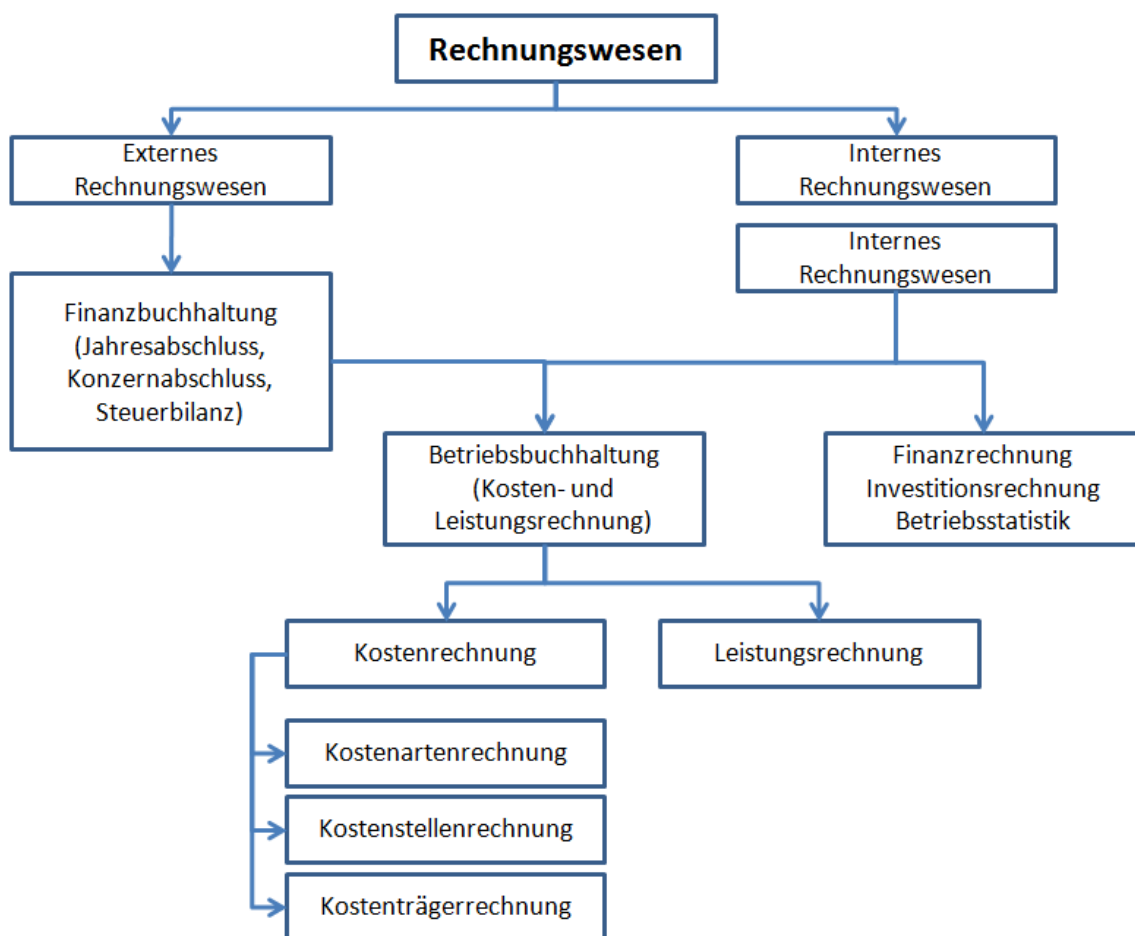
Rechnungswesen

Externes Rechnungswesen

Internes Rechnungswesen

Internes Rechnungswesen

Finanzbuchhaltung (Jahresabschluss, Konzernabschluss, Steuerbilanz)

Betriebsbuchhaltung (Kosten- und Leistungsrechnung)

Finanzrechnung Investitionsrechnung Betriebsstatistik

Kostenrechnung

Leistungsrechnung

Kostenartenrechnung

Kostenstellenrechnung

Kostenträgerrechnung